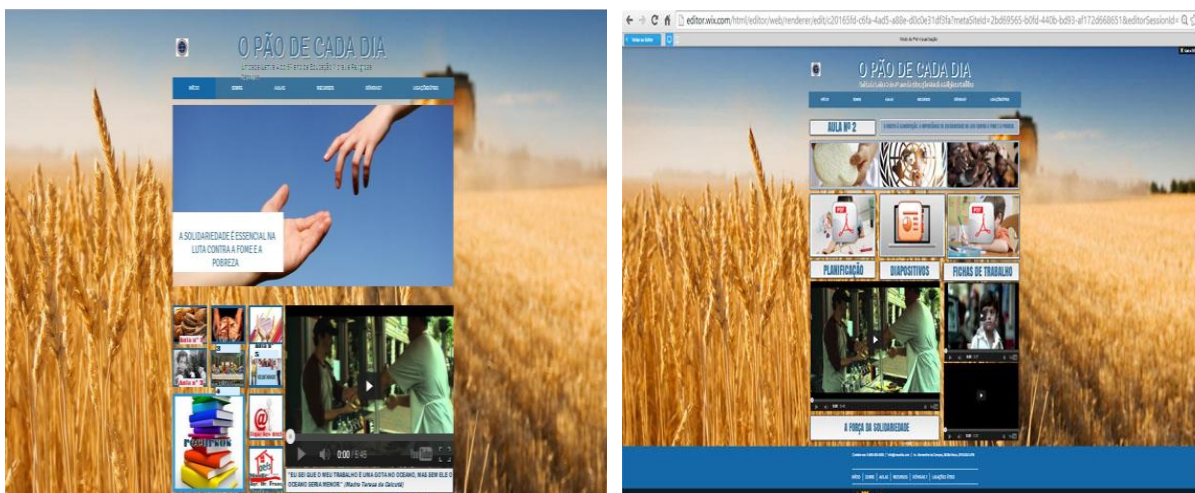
O PÃO DE CADA DIA

A SOLIDARIEDADE É ESSENCIAL NA LUTA CONTRA A FOME E A POBREZA

0:00 / 5:45

"EU SEI QUE O MEU TRABALHO É UMA GOTA NO OCEANO, MAS SEM ELE O OCEANO SERIA MENOR" (Madre Teresa de Calcutá)

editor.wix.com/html/editor/web/renderer/edit/c20165fd-c6fa-4ad5-a88e-d0c0e31df3fa?metaSiteId=2bd69565-b0fd-440b-bd93-af172d668651&editorSessionId=

O PÃO DE CADA DIA

AULA Nº 2

PLANIFICAÇÃO

DIAPOSITIVOS

FICHAS DE TRABALHO

A FORÇA DA SOLIDARIEDADE